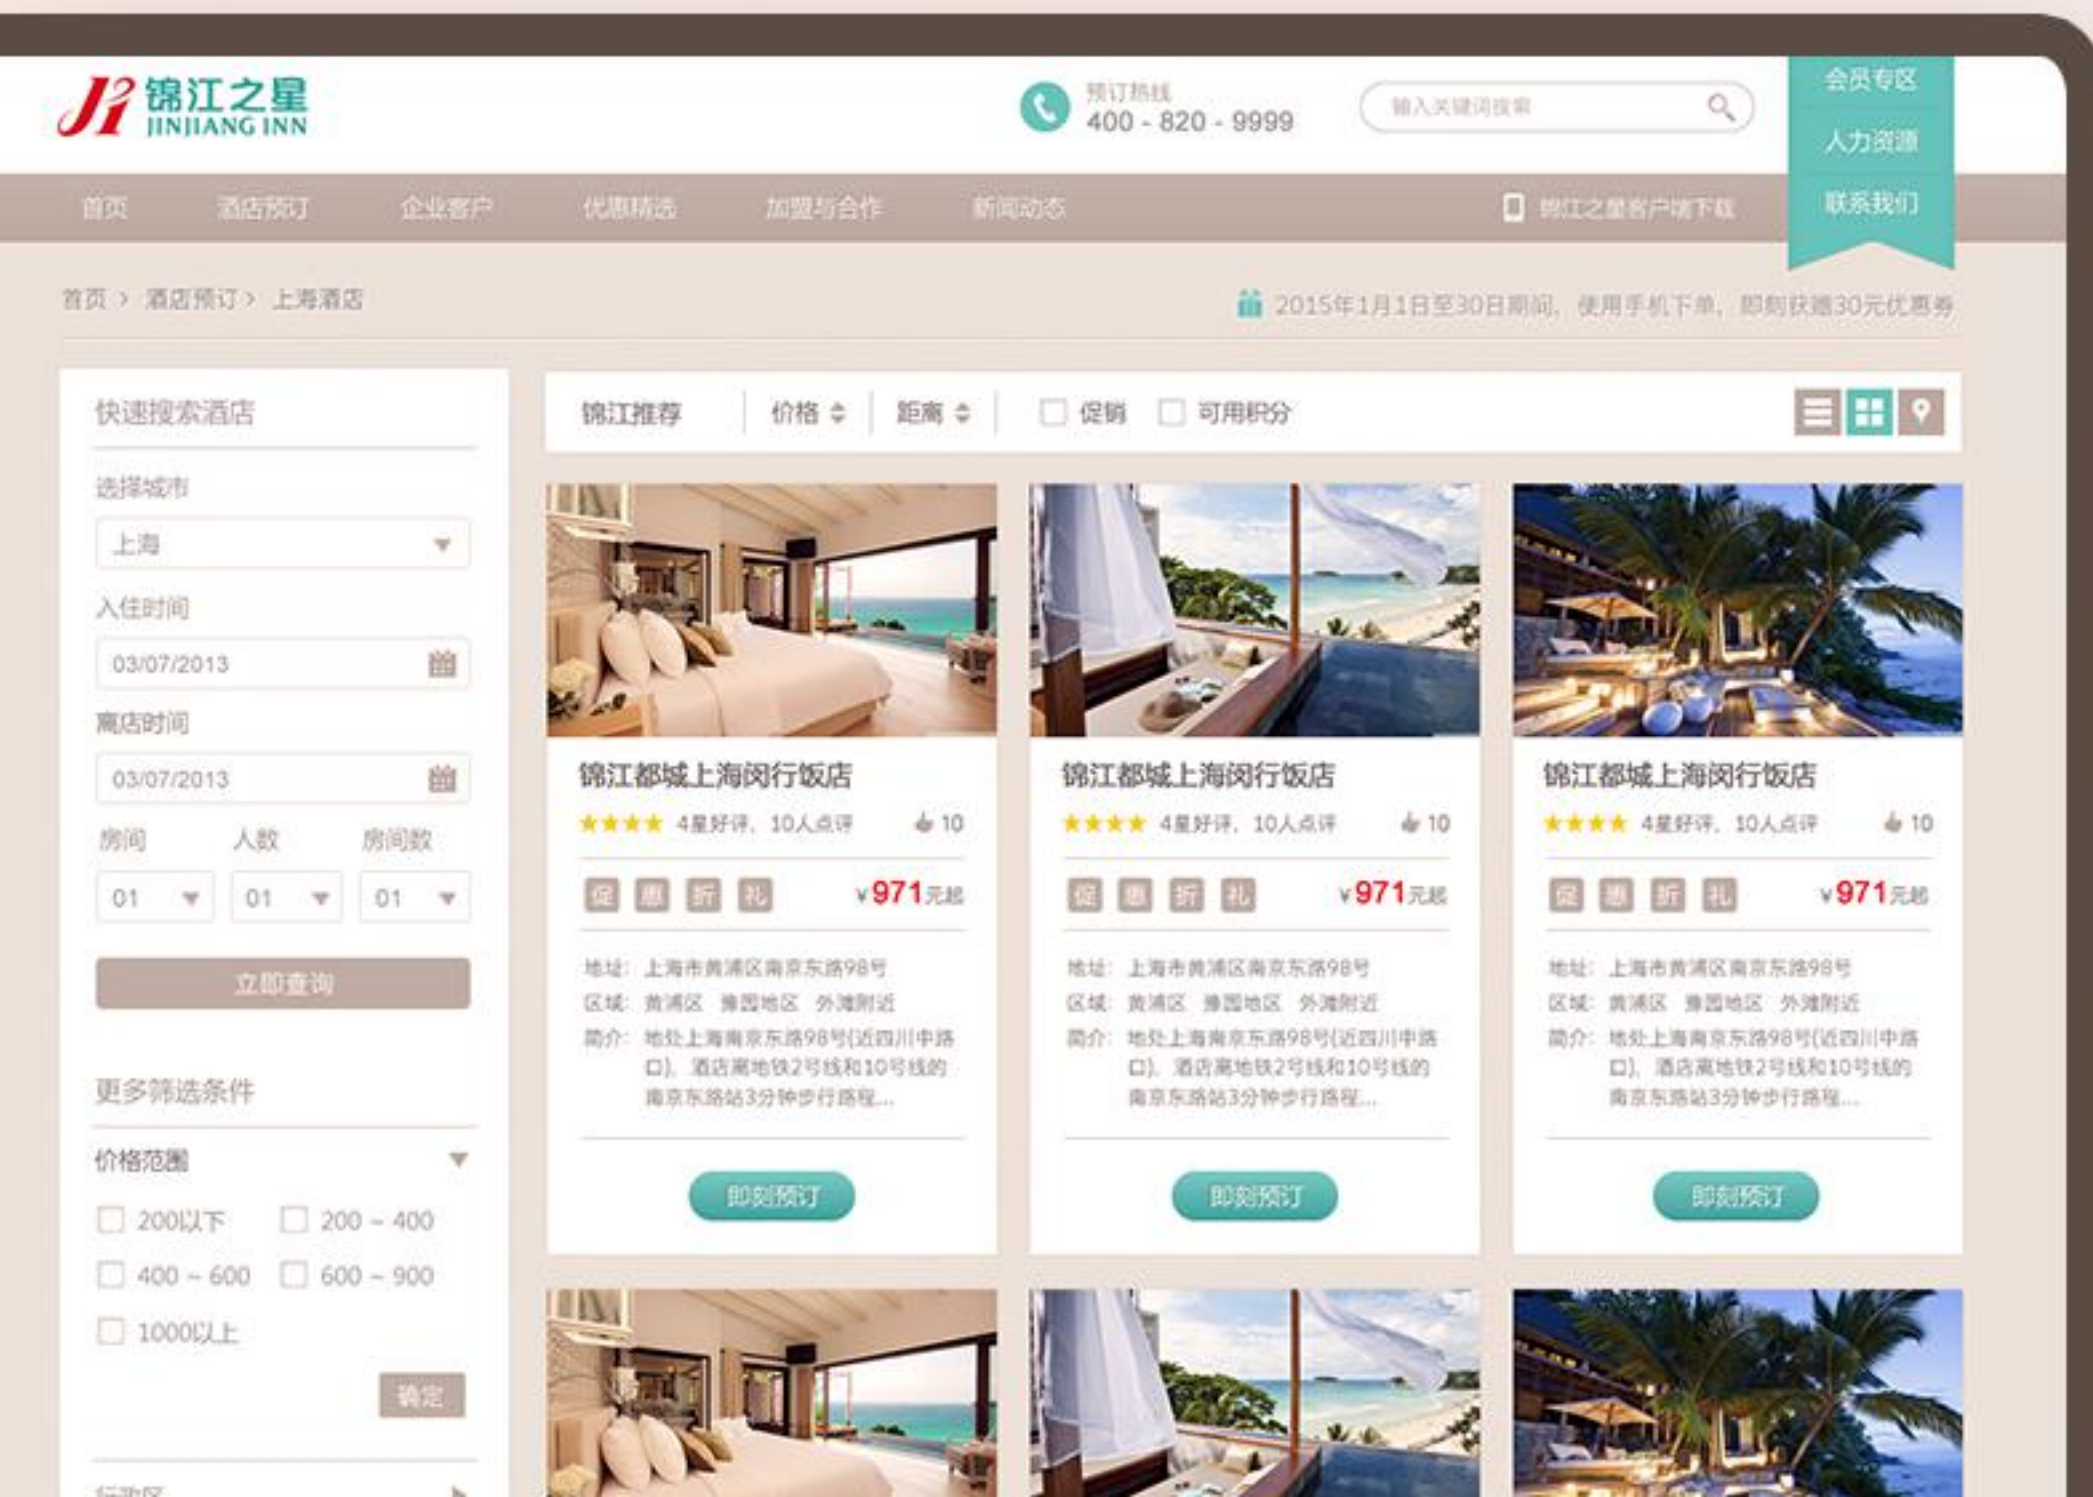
Ji 锦江之星 JINJIANG INN

预订热线 400 - 820 - 9999

输入关键词搜索

会员专区
人力资源
联系我们

首页 酒店预订 企业客户 优惠精选 加盟与合作 新闻动态 锦江之星客户端下载

首页 > 酒店预订 > 上海酒店

2015年1月1日至30日期间，使用手机下单，即刻获赠30元优惠券

快速搜索酒店

选择城市
上海

入住时间
03/07/2013

离店时间
03/07/2013

房间 人数 房间数
01 01 01

立即查询

更多筛选条件

价格范围
200以下 200 ~ 400
400 ~ 600 600 ~ 900
1000以上

确定

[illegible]

锦江推荐 价格 距离 促销 可用积分

锦江都城上海闵行饭店
★★★★ 4星好评，10人点评 10
促 惠 折 礼 ¥971元起
地址：上海市黄浦区南京东路98号
区域：黄浦区 豫园地区 外滩附近
简介：地处上海南京东路98号(近四川中路口)，酒店离地铁2号线和10号线的南京东路站3分钟步行路程...
即刻预订

锦江都城上海闵行饭店
★★★★ 4星好评，10人点评 10
促 惠 折 礼 ¥971元起
地址：上海市黄浦区南京东路98号
区域：黄浦区 豫园地区 外滩附近
简介：地处上海南京东路98号(近四川中路口)，酒店离地铁2号线和10号线的南京东路站3分钟步行路程...
即刻预订

锦江都城上海闵行饭店
★★★★ 4星好评，10人点评 10
促 惠 折 礼 ¥971元起
地址：上海市黄浦区南京东路98号
区域：黄浦区 豫园地区 外滩附近
简介：地处上海南京东路98号(近四川中路口)，酒店离地铁2号线和10号线的南京东路站3分钟步行路程...
即刻预订